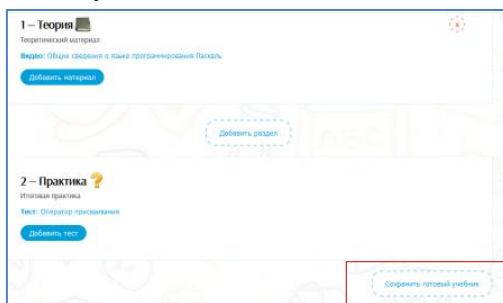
1 – Теория

Теоретический материал

Видео: Общие сведения о языке программирования Паскаль

Добавить материал

Добавить раздел

2 – Практика

Итоговая практика

Тест: Оператор присваивания

Добавить тест

Сохранить готовый учебник